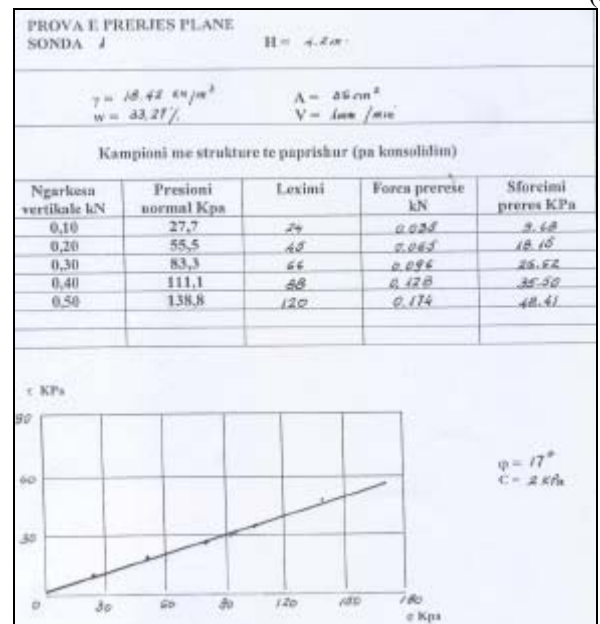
PROVA E PRERJES PLANE
SONDA 1

H = 4.2m

$\gamma$ = 18.42 kN/m³
w = 33.27%

A = 36cm²
V = 1mm/min

Kampioni me strukture te paprishur (pa konsolidim)

| Ngarkesa vertikale kN | Presioni normal Kpa | Leximi | Forca prerese kN | Sforcimi preres KPa |
|---|---|---|---|---|
| 0,10 | 27,7 | 24 | 0.035 | 9.68 |
| 0,20 | 55,5 | 45 | 0.065 | 18.15 |
| 0,30 | 83,3 | 66 | 0.096 | 26.62 |
| 0,40 | 111,1 | 88 | 0.128 | 35.50 |
| 0,50 | 138,8 | 120 | 0.174 | 48.41 |

$\tau$ KPa

90

60

30

0

30

60

90

120

150

180

$\sigma$ Kpa

$\varphi$ = 17°
C = 2 KPa